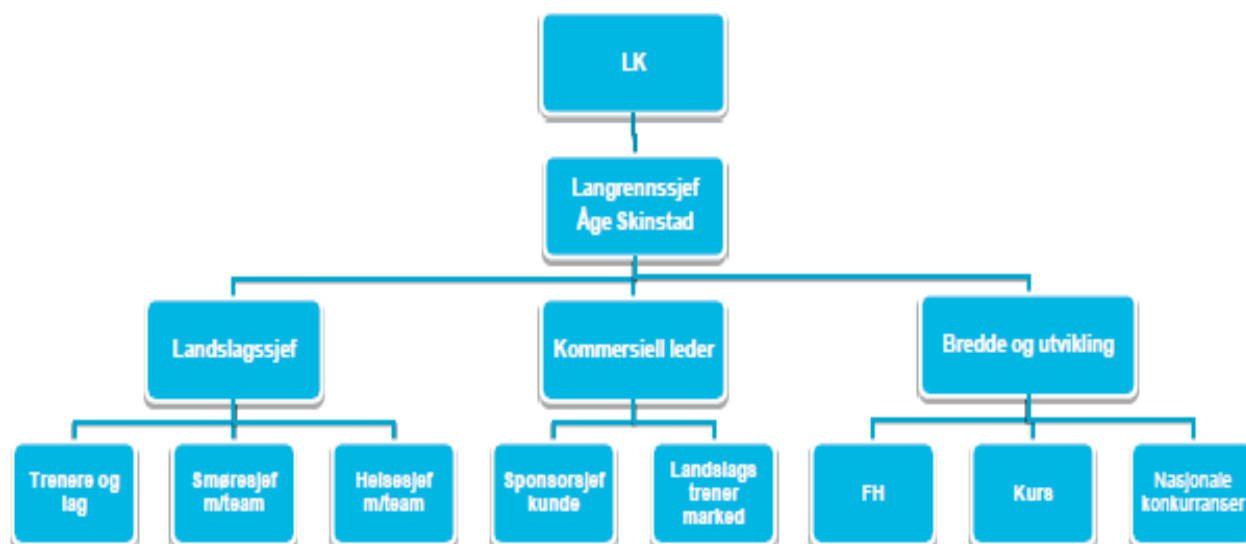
LK

Langrennssjef Åge Skinstad

Landslagssjef

Kommersiell leder

Bredde og utvikling

Trenere og lag

Smøresjef m/team

Helsesjef m/team

Sponsorsjef kunde

Landslags trener marked

FH

Kurs

Nasjonale konkurranser